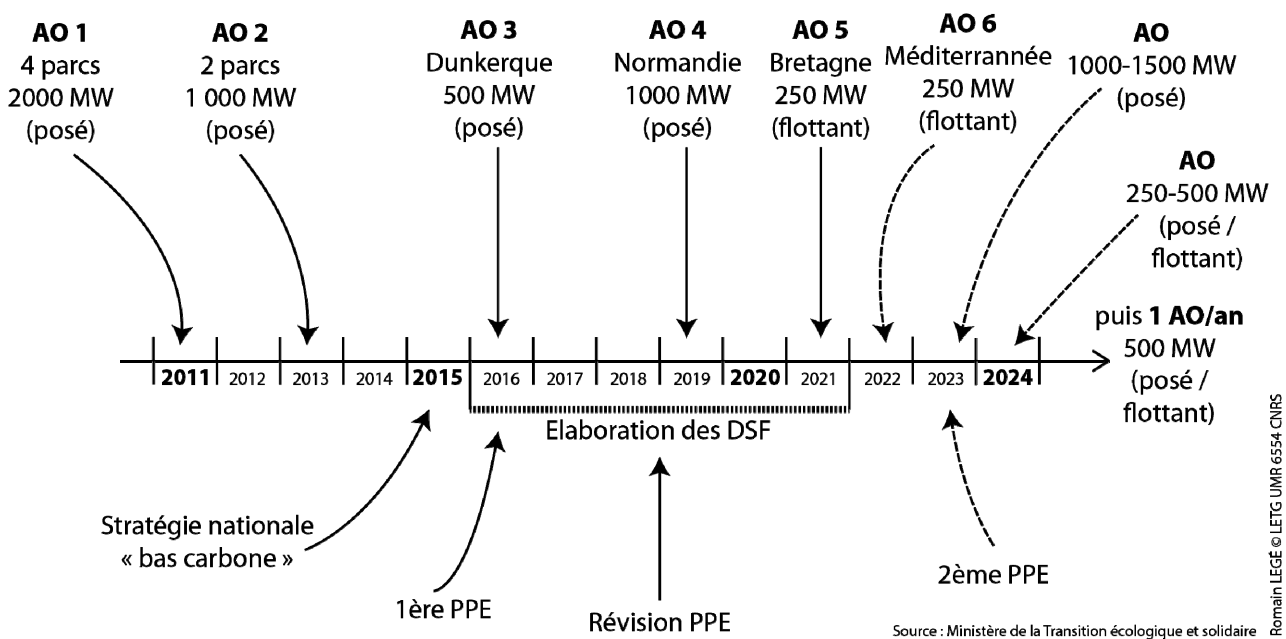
**AO 1**
4 parcs
2000 MW
(posé)

**AO 2**
2 parcs
1 000 MW
(posé)

**AO 3**
Dunkerque
500 MW
(posé)

**AO 4**
Normandie
1000 MW
(posé)

**AO 5**
Bretagne
250 MW
(flottant)

**AO 6**
Méditerrannée
250 MW
(flottant)

**AO**
1000-1500 MW
(posé)

**AO**
250-500 MW
(posé / flottant)

puis **1 AO/an**
500 MW
(posé / flottant)

**2011** 2012 2013 2014 **2015** 2016 2017 2018 2019 **2020** 2021 2022 2023 **2024**

Elaboration des DSF

Stratégie nationale « bas carbone »

1ère PPE

Révision PPE

2ème PPE

Source : Ministère de la Transition écologique et solidaire

Romain LEGÉ © LETG UMR 6554 CNRS